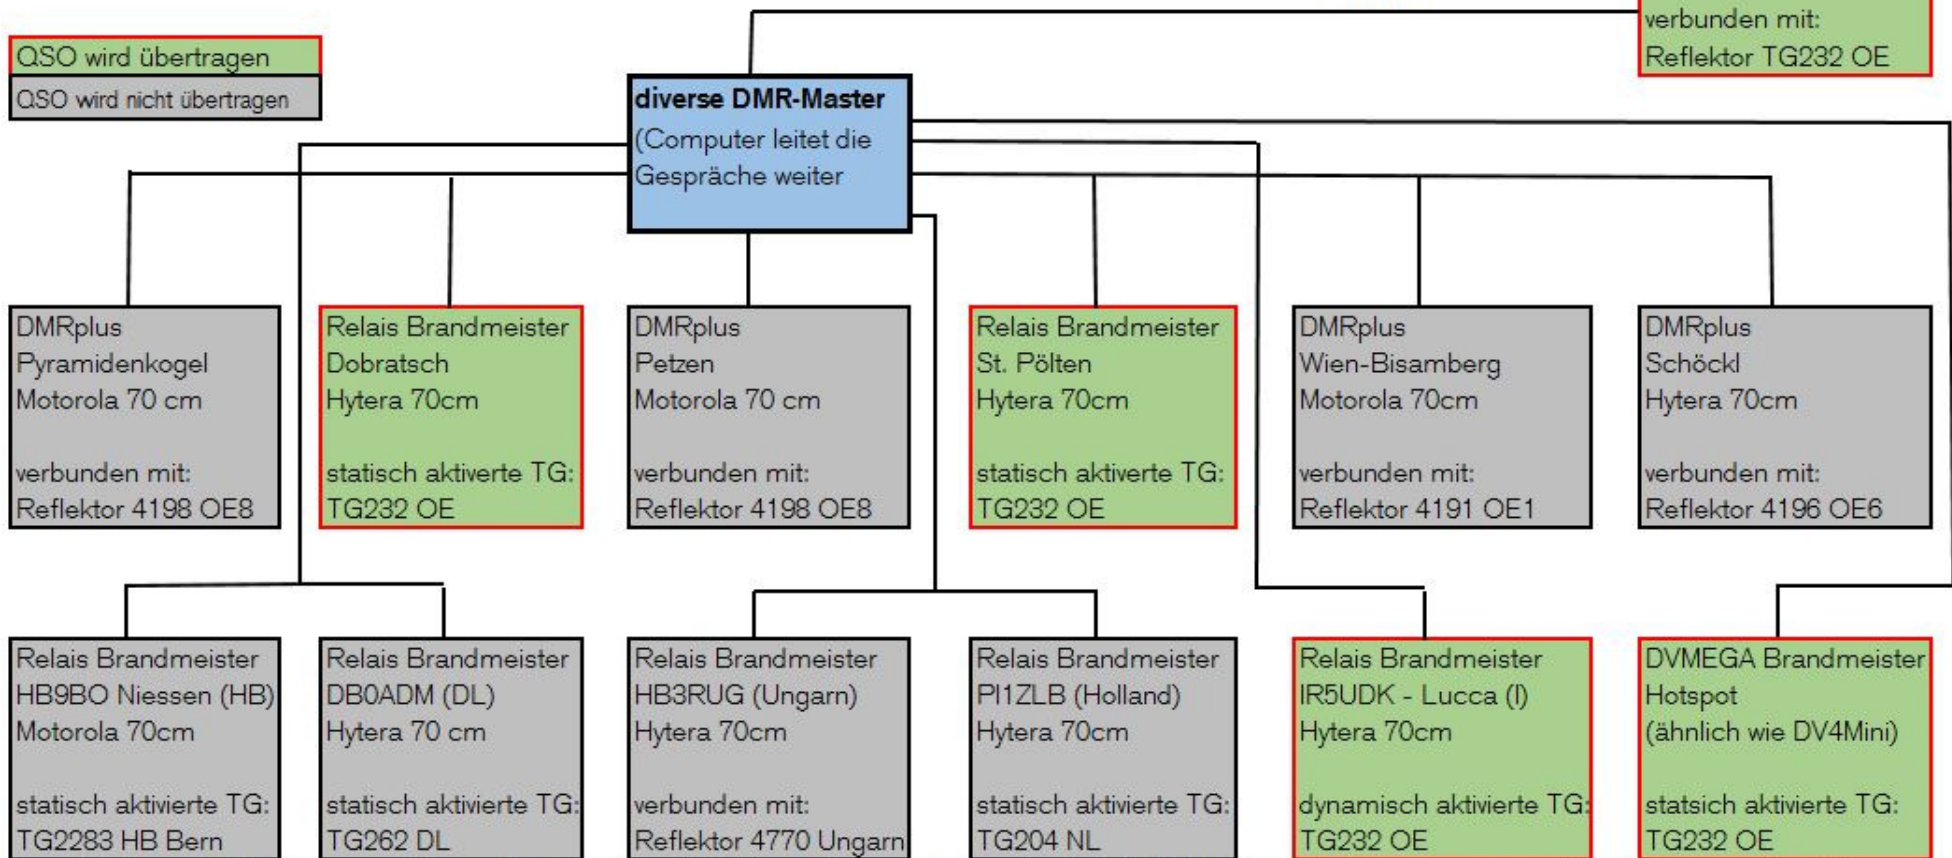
QSO wird übertragen

QSO wird nicht übertragen

diverse DMR-Master
(Computer leitet die Gespräche weiter

verbunden mit:
Reflektor TG232 OE

DMRplus
Pyramidenkogel
Motorola 70 cm

verbunden mit:
Reflektor 4198 OE8

Relais Brandmeister
Dobratsch
Hytera 70cm

statisch aktiverte TG:
TG232 OE

DMRplus
Petzen
Motorola 70 cm

verbunden mit:
Reflektor 4198 OE8

Relais Brandmeister
St. Pölten
Hytera 70cm

statisch aktiverte TG:
TG232 OE

DMRplus
Wien-Bisamberg
Motorola 70cm

verbunden mit:
Reflektor 4191 OE1

DMRplus
Schöckl
Hytera 70cm

verbunden mit:
Reflektor 4196 OE6

Relais Brandmeister
HB9BO Niessen (HB)
Motorola 70cm

statisch aktivierte TG:
TG2283 HB Bern

Relais Brandmeister
DB0ADM (DL)
Hytera 70 cm

statisch aktivierte TG:
TG262 DL

Relais Brandmeister
HB3RUG (Ungarn)
Hytera 70cm

verbunden mit:
Reflektor 4770 Ungarn

Relais Brandmeister
PI1ZLB (Holland)
Hytera 70cm

statisch aktivierte TG:
TG204 NL

Relais Brandmeister
IR5UDK - Lucca (I)
Hytera 70cm

dynamisch aktivierte TG:
TG232 OE

DVMEGA Brandmeister
Hotspot
(ähnlich wie DV4Mini)

statsich aktivierte TG:
TG232 OE